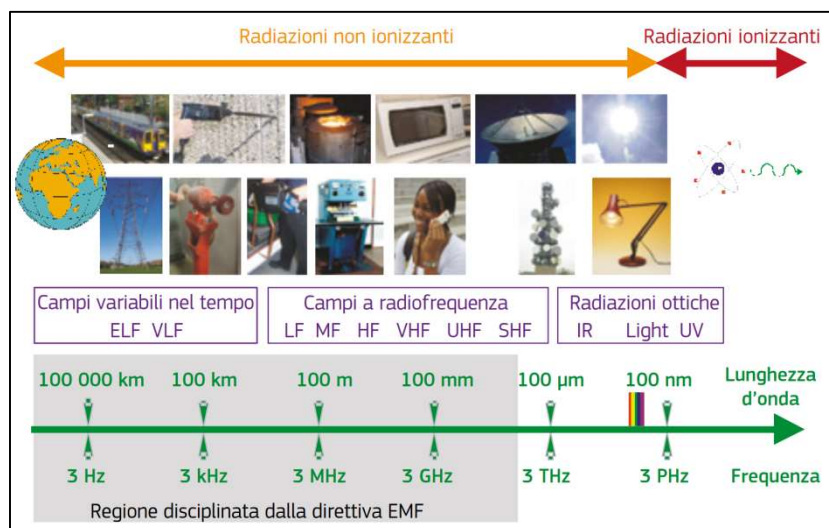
Radiazioni non ionizzanti

Radiazioni ionizzanti

Campi variabili nel tempo
ELF VLF

Campi a radiofrequenza
LF MF HF VHF UHF SHF

Radiazioni ottiche
IR Light UV

100 000 km
100 km
100 m
100 mm
100 µm
100 nm
Lunghezza d'onda

3 Hz
3 kHz
3 MHz
3 GHz
3 THz
3 PHz
Frequenza

Regione disciplinata dalla direttiva EMF